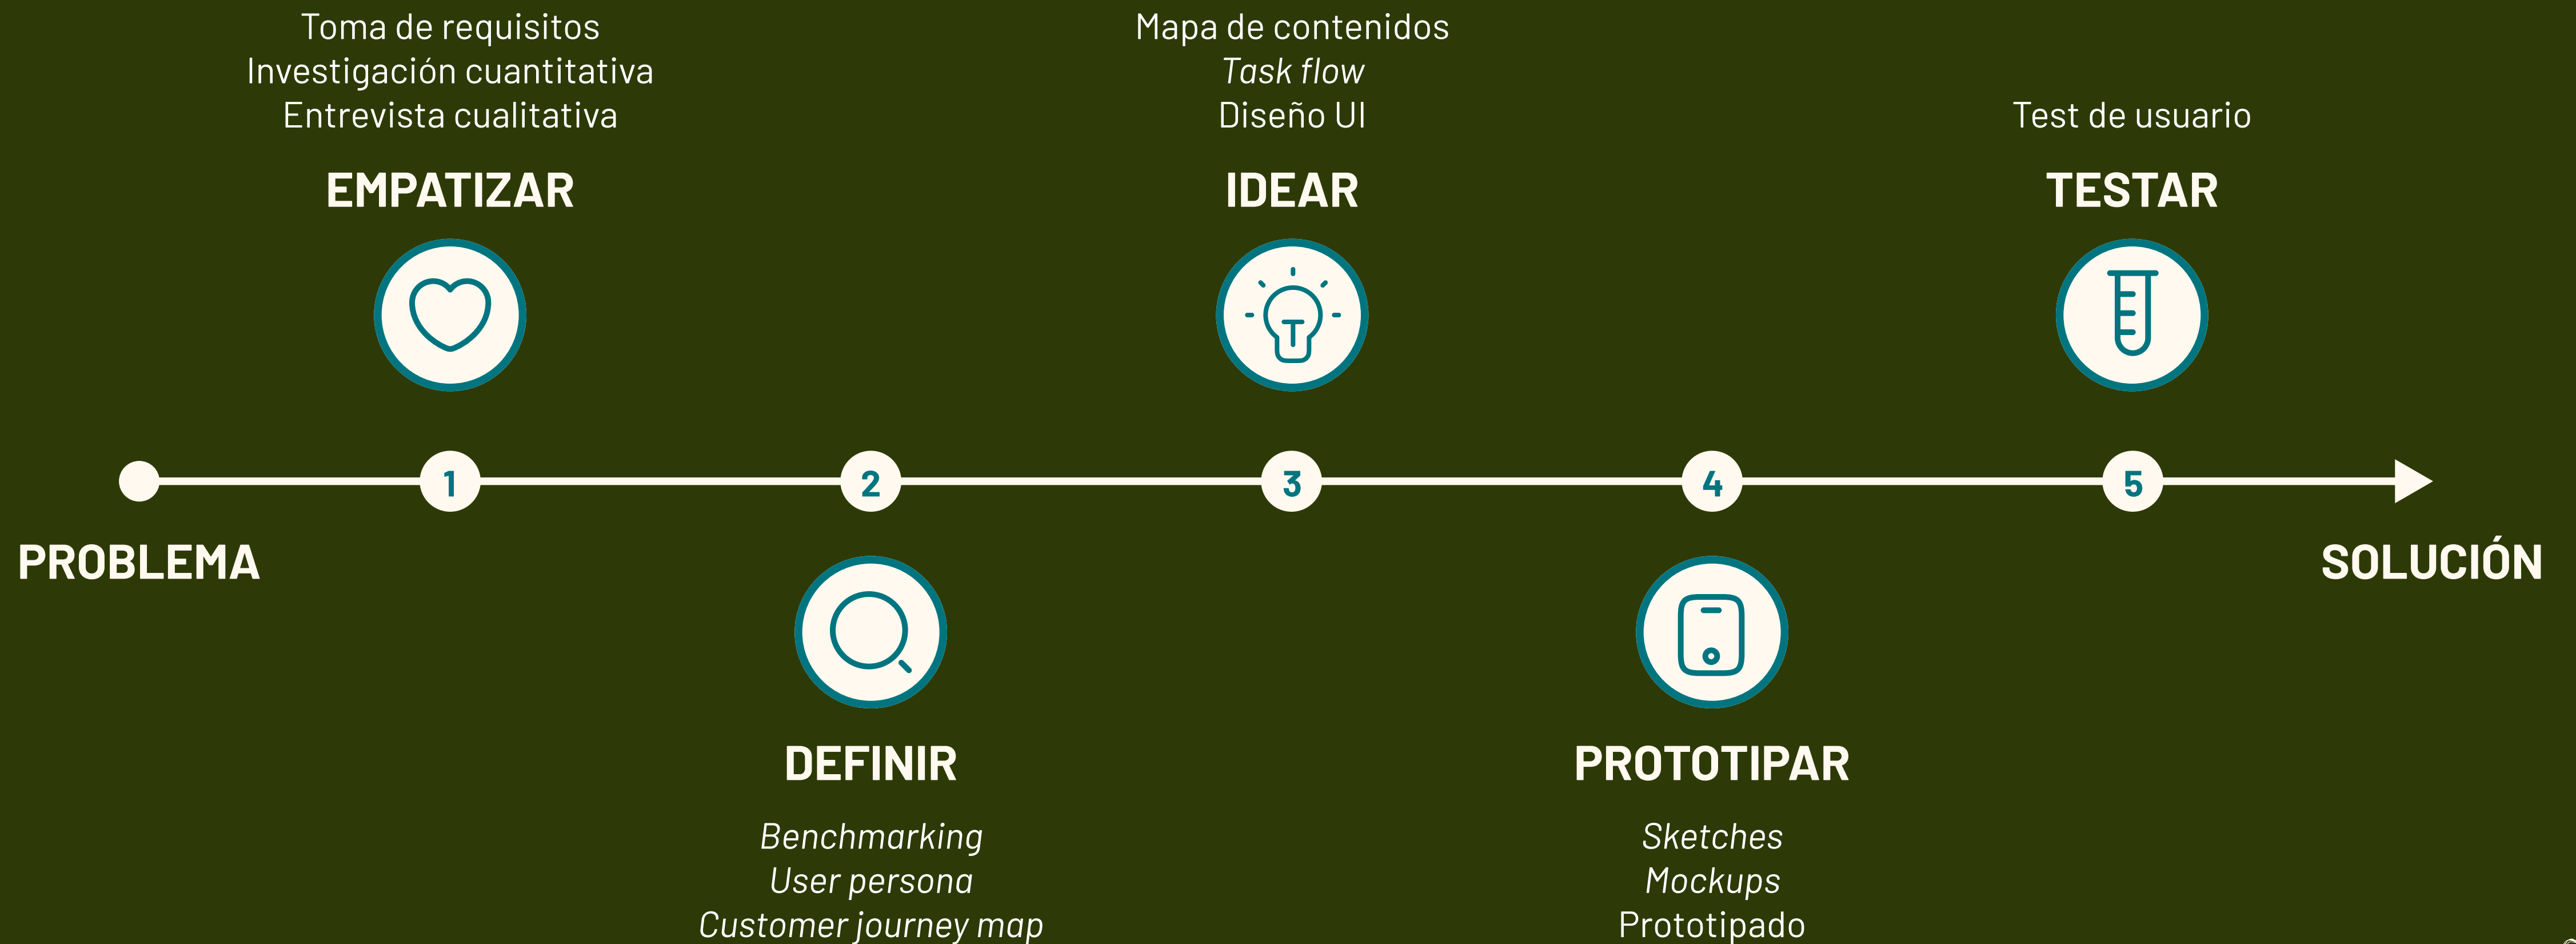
Toma de requisitos
Investigación cuantitativa
Entrevista cualitativa

EMPATIZAR

Mapa de contenidos
*Task flow*
Diseño UI

IDEAR

Test de usuario

TESTAR

1
2
3
4
5

PROBLEMA

SOLUCIÓN

DEFINIR

*Benchmarking*
*User persona*
*Customer journey map*

PROTOTIPAR

*Sketches*
*Mockups*
Prototipado